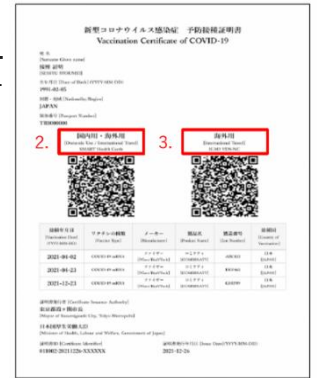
新型コロナウイルス感染症　予防接種証明書
Vaccination Certificate of COVID-19

氏名
[Surname Given name]
接種 証明
[SESHU SHOMEI]

生年月日 [Date of Birth] (YYYY-MM-DD)
1991-01-01

国籍・地域 [Nationality/Region]
JAPAN

旅券番号 [Passport Number]
TR0000000

2.
国内用・海外用
[Domestic Use / International Travel]
SMART Health Cards

3.
海外用
[International Travel]
ICAO VDS-NC

| 接種年月日 [Vaccination Date] (YYYY-MM-DD) | ワクチンの種類 [Vaccine Type] | メーカー [Manufacturer] | 製品名 [Product Name] | 製造番号 [Lot Number] | 接種国 [Country of Vaccination] |
|---|---|---|---|---|---|
| 2021-04-02 | COVID-19 mRNA | ファイザー [Pfizer BioNTech] | コミナティ [COMIRNATY] | ABC123 | 日本 [JAPAN] |
| 2021-04-23 | COVID-19 mRNA | ファイザー [Pfizer BioNTech] | コミナティ [COMIRNATY] | BBY842 | 日本 [JAPAN] |
| 2021-12-23 | COVID-19 mRNA | ファイザー [Pfizer BioNTech] | コミナティ [COMIRNATY] | ADZ999 | 日本 [JAPAN] |

証明書発行者 [Certificate Issuance Authority]
東京都港区長
[Mayor of Sumida City, Tokyo Metropolis]

日本国厚生労働大臣
[Minister of Health, Labour and Welfare, Government of Japan]

証明書ID [Certificate Identifier]
010002-2021126-XXXXXX

証明書発行年月日 [Issue Date] (YYYY-MM-DD)
2021-12-26